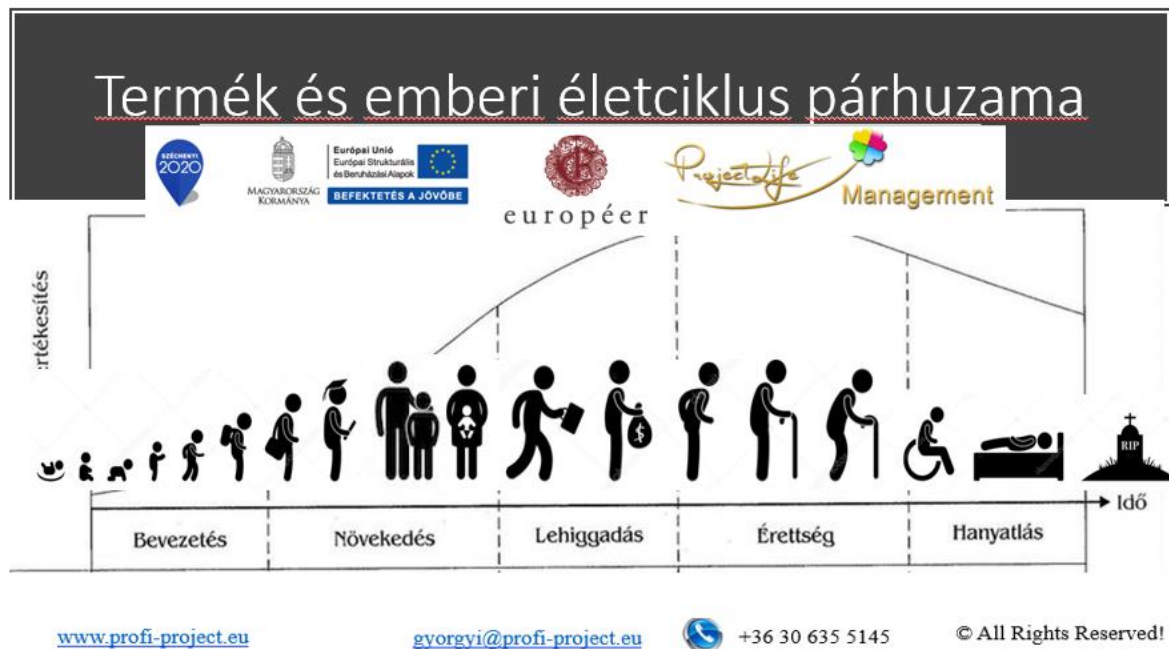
Termék és emberi életciklus párhuzama

SZÉCHENYI 2020

MAGYARORSZÁG KORMÁNYA

Európai Unió
Európai Strukturális és Beruházási Alapok
BEFEKTETÉS A JÖVŐBE

européer

ProjectLife Management

értékesítés

RIP

Idő

| Bevezetés | Növekedés | Lehiggadás | Érettség | Hanyatlás |
|---|---|---|---|---|

www.profi-project.eu gyorgyi@profi-project.eu +36 30 635 5145 © All Rights Reserved!